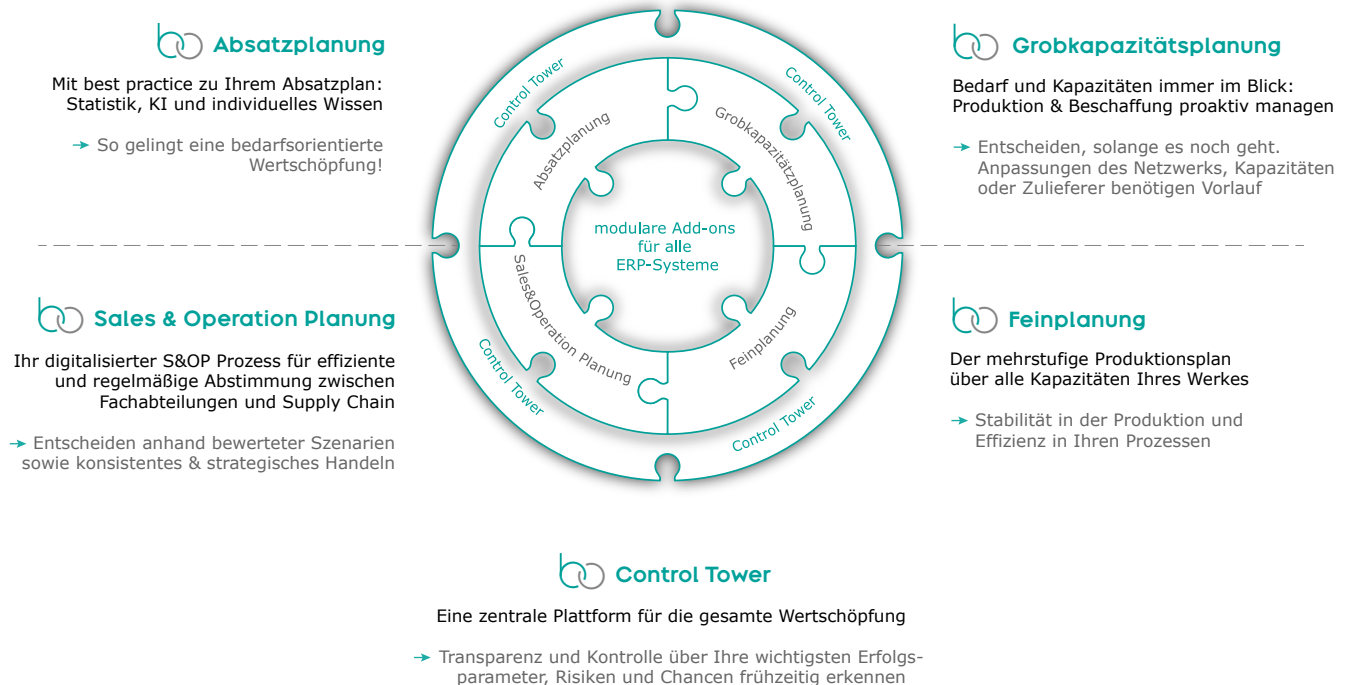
Absatzplanung

Mit best practice zu Ihrem Absatzplan: Statistik, KI und individuelles Wissen

→ So gelingt eine bedarfsorientierte Wertschöpfung!

Grobkapazitätsplanung

Bedarf und Kapazitäten immer im Blick: Produktion & Beschaffung proaktiv managen

→ Entscheiden, solange es noch geht. Anpassungen des Netzwerks, Kapazitäten oder Zulieferer benötigen Vorlauf

Control Tower

Control Tower

Absatzplanung

Grobkapazitätsplanung

modulare Add-ons für alle ERP-Systeme

Sales&Operation Planung

Feinplanung

Control Tower

Control Tower

Sales & Operation Planung

Ihr digitalisierter S&OP Prozess für effiziente und regelmäßige Abstimmung zwischen Fachabteilungen und Supply Chain

→ Entscheiden anhand bewerteter Szenarien sowie konsistentes & strategisches Handeln

Feinplanung

Der mehrstufige Produktionsplan über alle Kapazitäten Ihres Werkes

→ Stabilität in der Produktion und Effizienz in Ihren Prozessen

Control Tower

Eine zentrale Plattform für die gesamte Wertschöpfung

→ Transparenz und Kontrolle über Ihre wichtigsten Erfolgsparameter, Risiken und Chancen frühzeitig erkennen